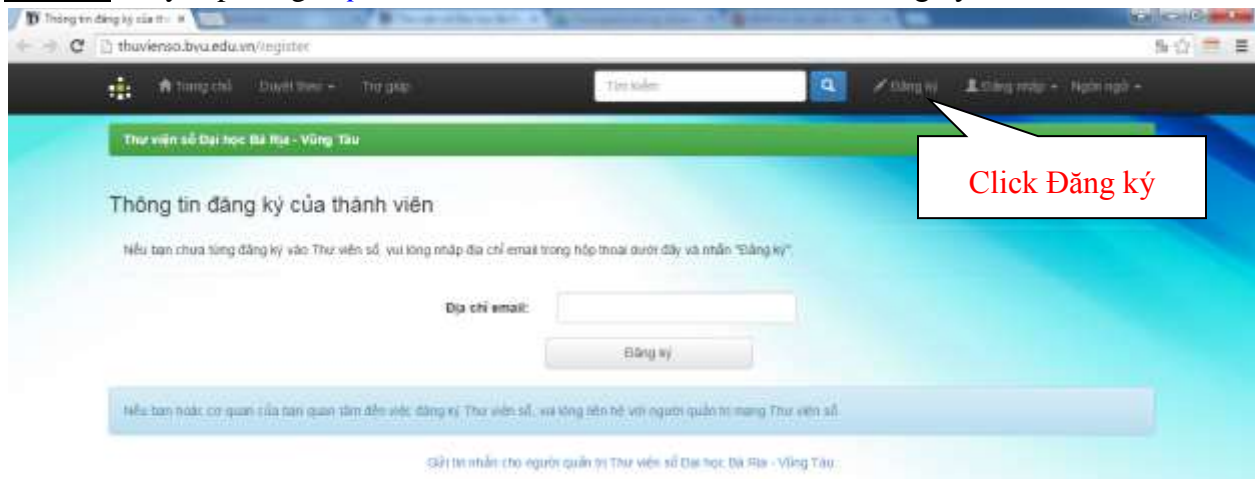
Thông tin đăng ký của th ×

thuvienso.bvu.edu.vn/register

Trang chủ Duyệt theo Trợ giúp Tìm kiếm Đăng ký Đăng nhập Ngôn ngữ

Thư viện số Đại học Bà Rịa - Vũng Tàu

Click Đăng ký

Thông tin đăng ký của thành viên

Nếu bạn chưa từng đăng ký vào Thư viện số, vui lòng nhập địa chỉ email trong hộp thoại dưới đây và nhấn "Đăng ký".

Địa chỉ email:

Đăng ký

Nếu bạn hoặc cơ quan của bạn quan tâm đến việc đăng ký Thư viện số, vui lòng liên hệ với người quản trị mạng Thư viện số.

Gửi tin nhắn cho người quản trị Thư viện số Đại học Bà Rịa - Vũng Tàu